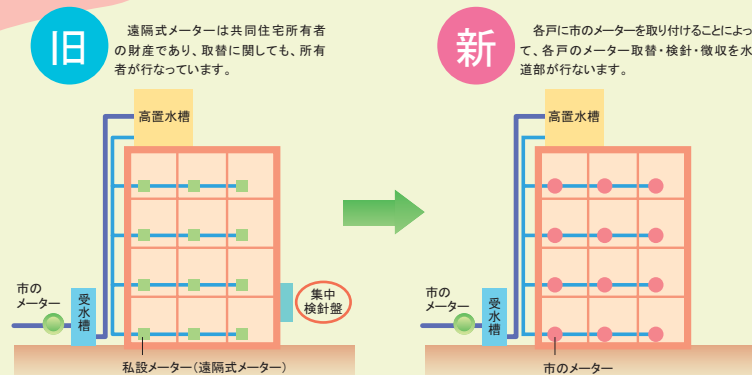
旧

遠隔式メーターは共同住宅所有者の財産であり、取替に関しても、所有者が行なっています。

高置水槽

市のメーター

受水槽

集中検針盤

私設メーター（遠隔式メーター）

新

各戸に市のメーターを取り付けることによって、各戸のメーター取替・検針・徴収を水道部が行ないます。

高置水槽

市のメーター

受水槽

市のメーター